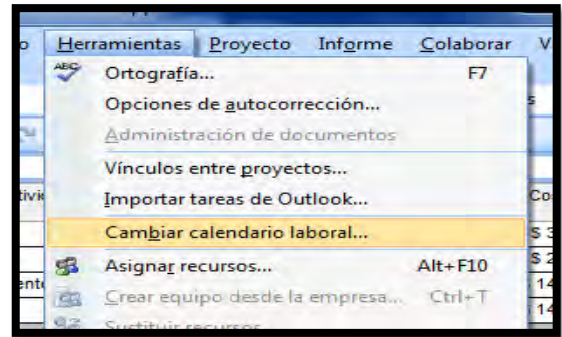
o Herramientas Proyecto Informe Colaborar V

ABC Ortografía... F7

Opciones de autocorrección...

Administración de documentos

Vínculos entre proyectos...

Importar tareas de Outlook...

Cambiar calendario laboral...

Asignar recursos... Alt+F10

Crear equipo desde la empresa... Ctrl+T

Sustituir recursos

s

tivi

Co

$ 3

$ 2

ent

14

14